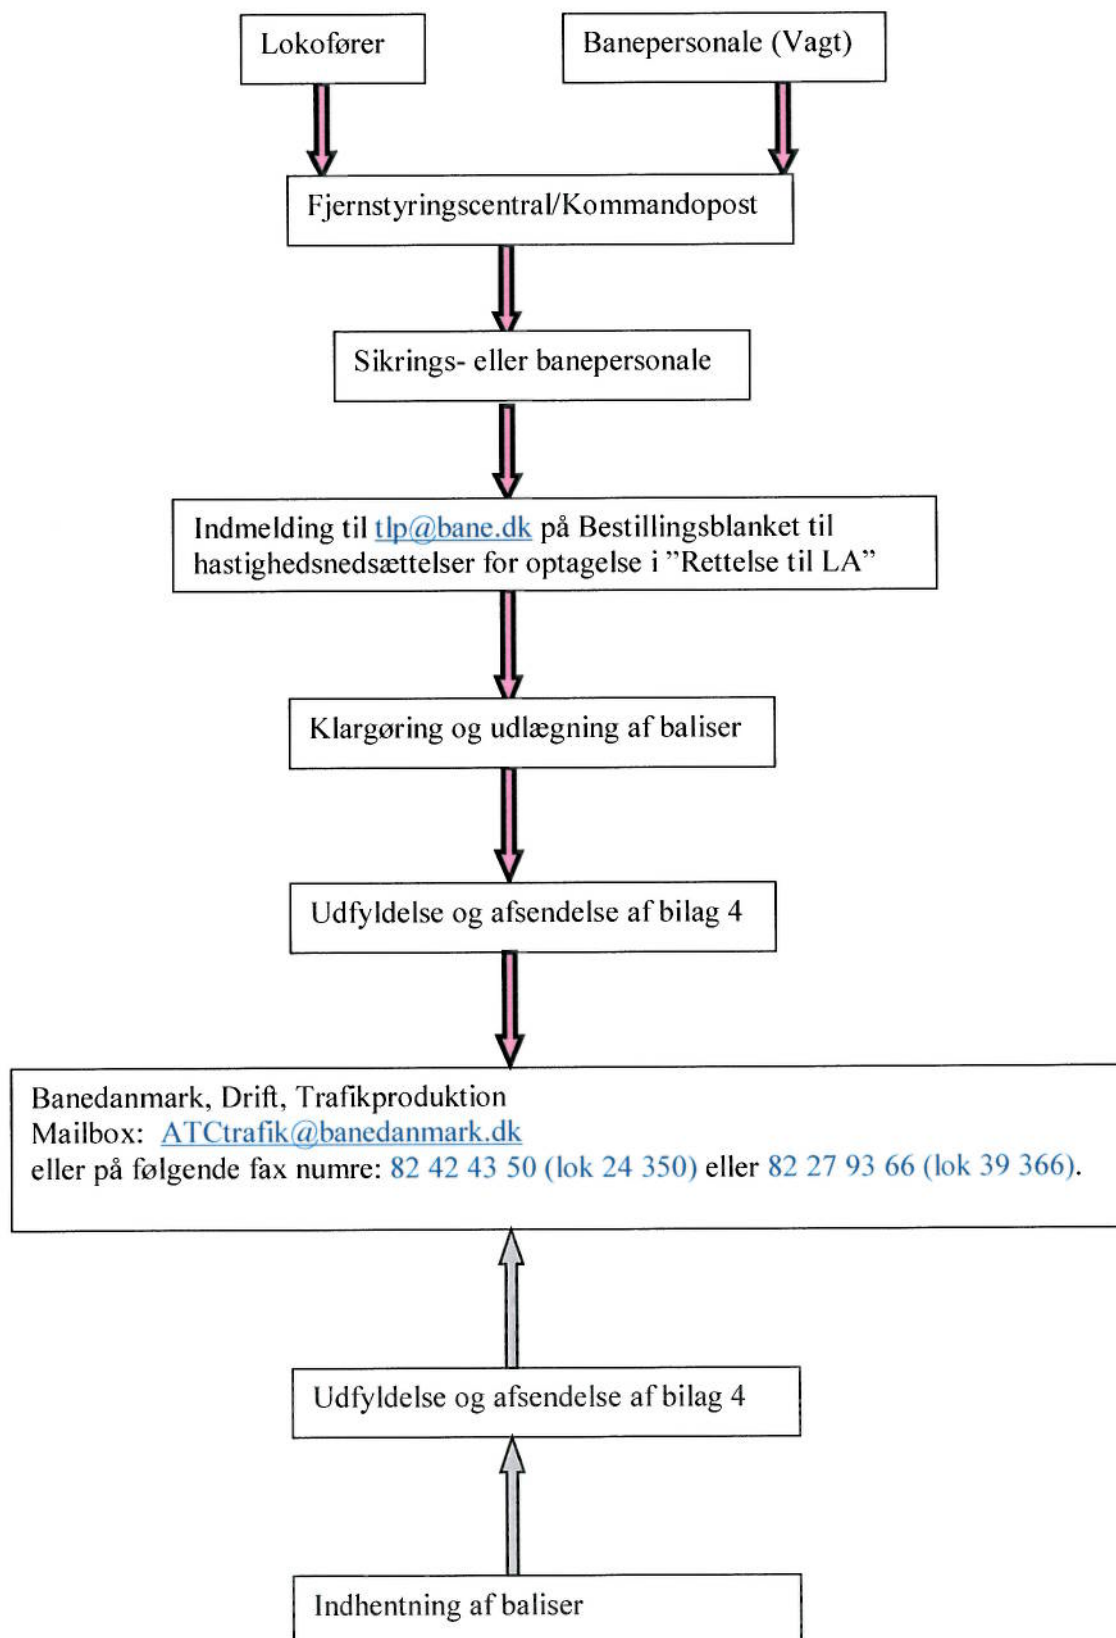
Lokofører

Banepersonale (Vagt)

Fjernstyringscentral/Kommandopost

Sikrings- eller banepersonale

Indmelding til tlp@bane.dk på Bestillingsblanket til hastighedsnedsættelser for optagelse i ”Rettelse til LA”

Klargøring og udlægning af baliser

Udfyldelse og afsendelse af bilag 4

Banedanmark, Drift, Trafikproduktion
Mailbox: ATCtrafik@banedanmark.dk
eller på følgende fax numre: 82 42 43 50 (lok 24 350) eller 82 27 93 66 (lok 39 366).

Udfyldelse og afsendelse af bilag 4

Indhentning af baliser